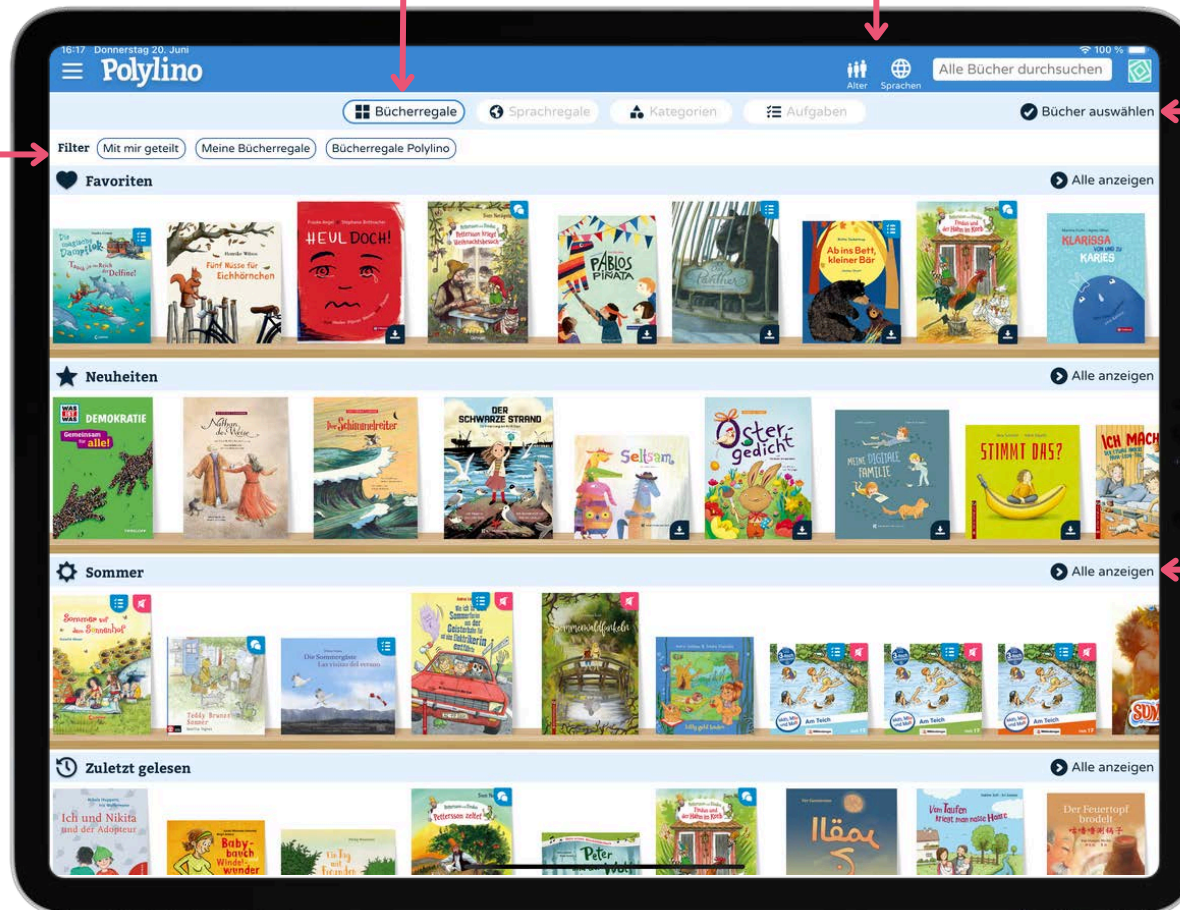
16:17 Donnerstag 20. Juni
100 %
Polylino
Alter
Sprachen
Alle Bücher durchsuchen

Bücherregale
Sprachregale
Kategorien
Aufgaben
Bücher auswählen

Filter
Mit mir geteilt
Meine Bücherregale
Bücherregale Polylino

Favoriten
Alle anzeigen

Die magischen Dampflok
Fünf Nüsse für Eichhörnchen
HEUL DOCH!
Pablos Piñata
Ab ins Bett, kleiner Bär
Klarissa und die Karies

Neuheiten
Alle anzeigen

DEMOKRATIE
Gemeinsam für alle!
Nathan der Weise
Der Schimmelreiter
DER SCHWARZE STRAND
Seltsam
Oster-gedicht
MEINE DIGITALE FAMILIE
STIMMT DAS?
ICH MACH

Sommer
Alle anzeigen

Die Sommergäste
Las visitas del verano
Teddy Brunes Sommer
Am Teich
Am Teich
Am Teich

Zuletzt gelesen
Alle anzeigen

Ich und Nikita und der Adopteur
Babybauch Windelwunder
Pettersson zeltet
Peter
Von Taufen kriegt man nasse Haare
Der Feuertopf brodelt